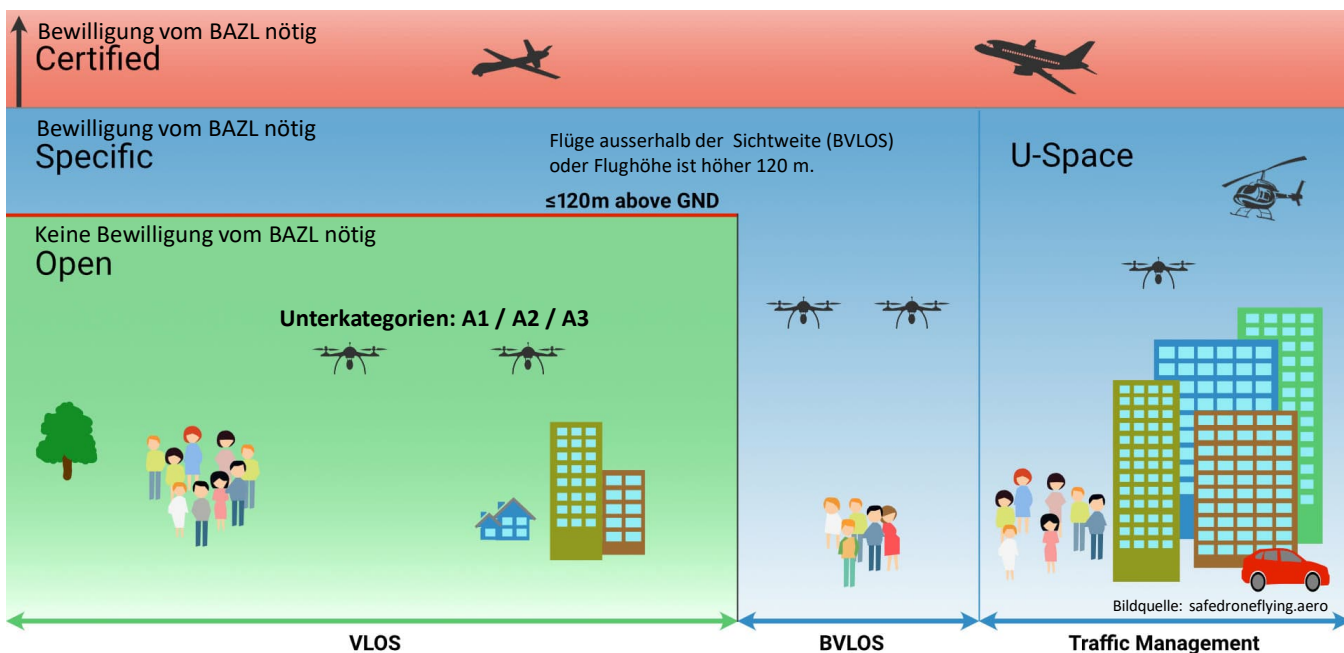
Bewilligung vom BAZL nötig
Certified

Bewilligung vom BAZL nötig
Specific

Flüge ausserhalb der Sichtweite (BVLOS) oder Flughöhe ist höher 120 m.

U-Space

≤120m above GND

Keine Bewilligung vom BAZL nötig
Open

Unterkategorien: A1 / A2 / A3

Bildquelle: safedroneflying.aero

VLOS

BVLOS

Traffic Management